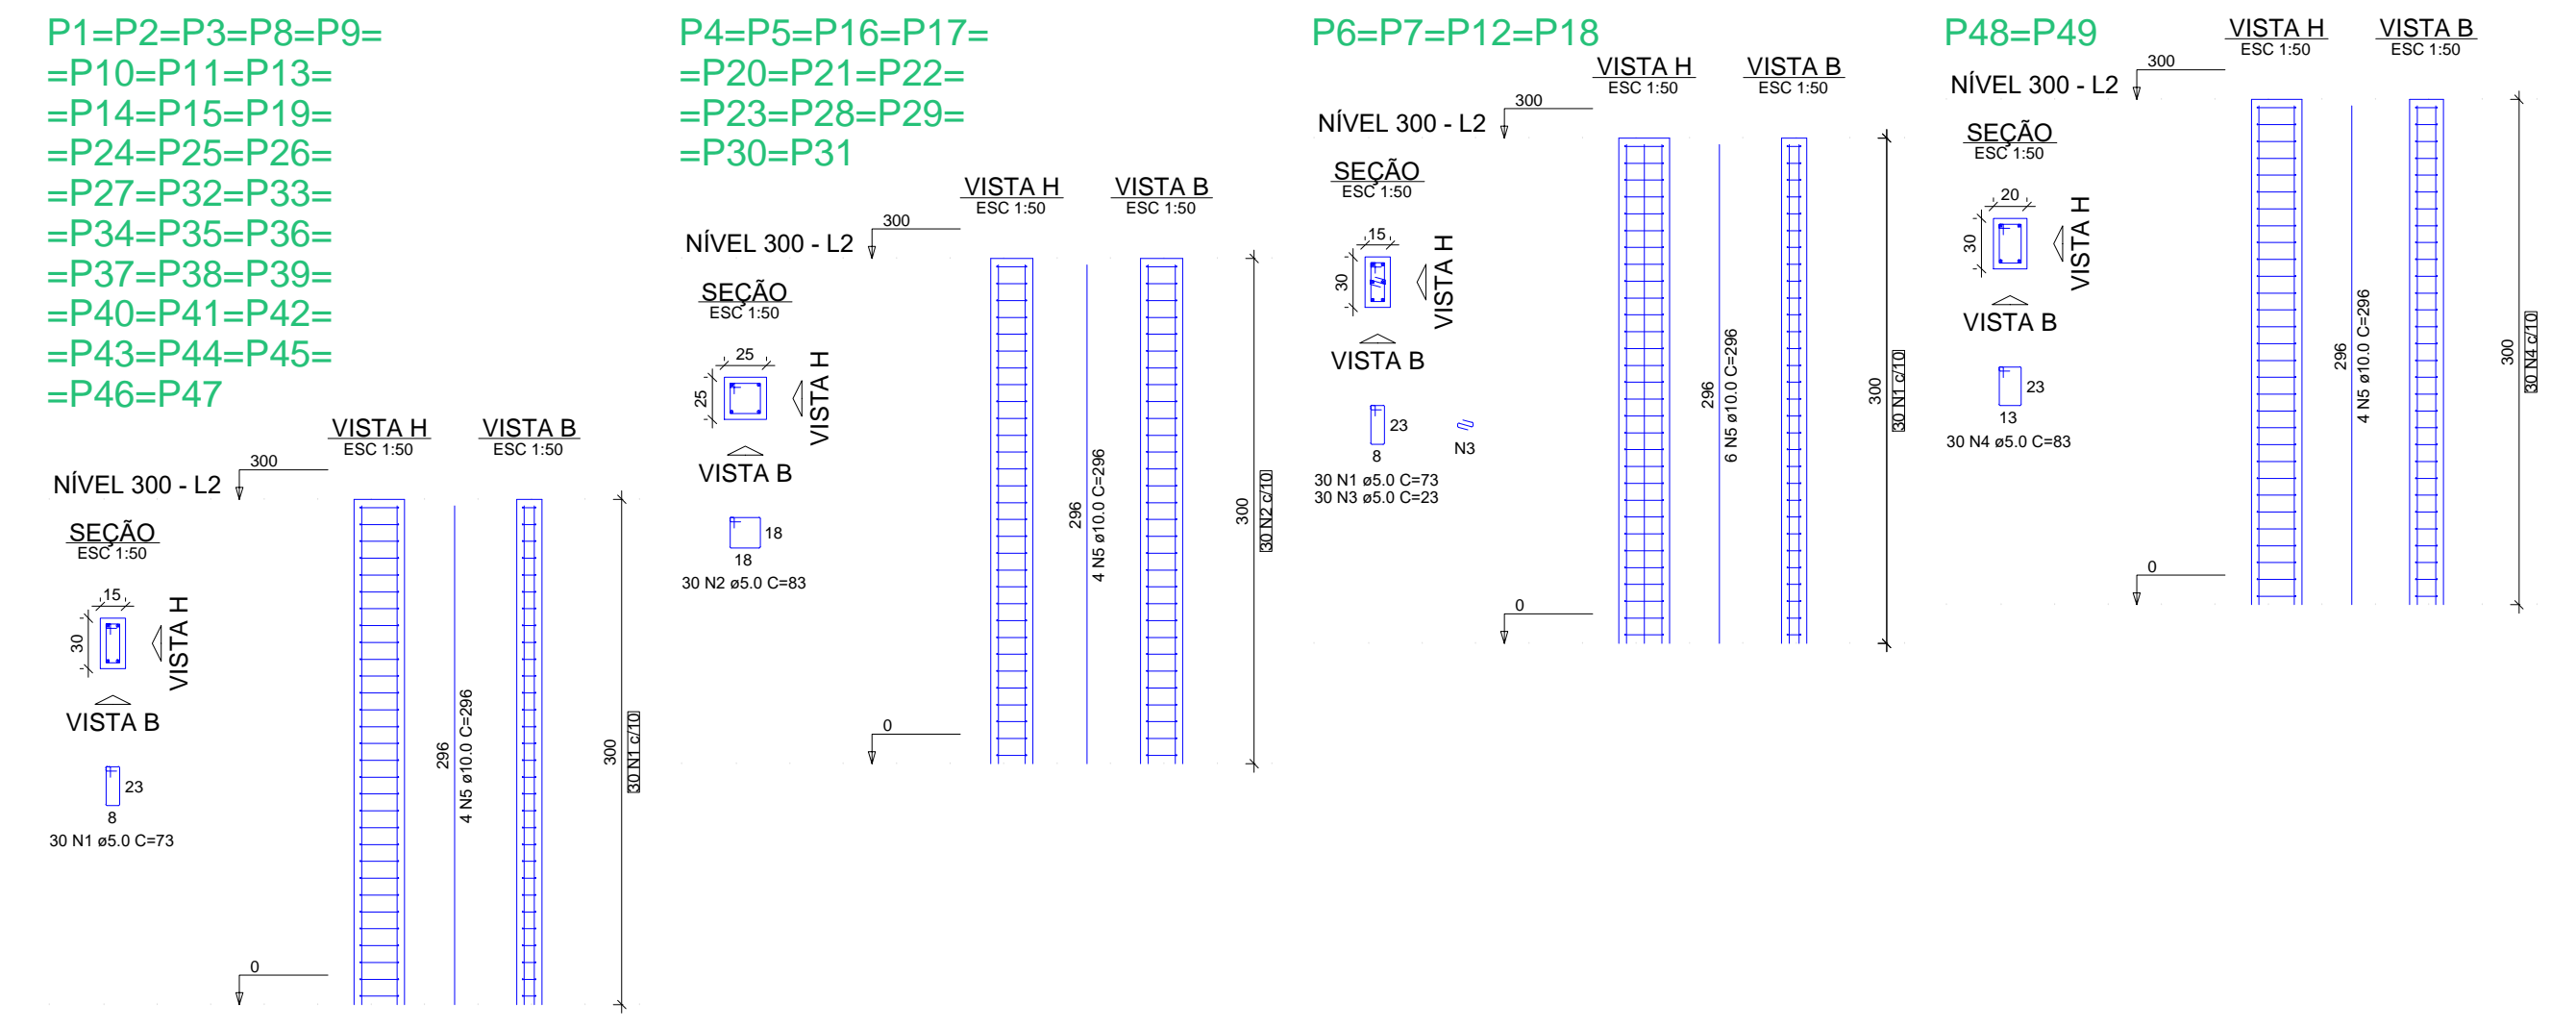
P1=P2=P3=P8=P9= =P10=P11=P13= =P14=P15=P19= =P24=P25=P26= =P27=P32=P33= =P34=P35=P36= =P37=P38=P39= =P40=P41=P42= =P43=P44=P45= =P46=P47

VISTA H
ESC 1:50

VISTA B
ESC 1:50

300
NÍVEL 300 - L2

SEÇÃO
ESC 1:50

15
30
VISTA H
VISTA B

23
8
30 N1 ø5.0 C=73

296
4 N5 ø10.0 C=296

300
30 N1 c/10

0

P4=P5=P16=P17= =P20=P21=P22= =P23=P28=P29= =P30=P31

VISTA H
ESC 1:50

VISTA B
ESC 1:50

300
NÍVEL 300 - L2

SEÇÃO
ESC 1:50

25
25
VISTA H
VISTA B

18
18
30 N2 ø5.0 C=83

296
4 N5 ø10.0 C=296

300
30 N2 c/10

0

P6=P7=P12=P18

VISTA H
ESC 1:50

VISTA B
ESC 1:50

300
NÍVEL 300 - L2

SEÇÃO
ESC 1:50

15
30
VISTA H
VISTA B

23
8
N3
30 N1 ø5.0 C=73
30 N3 ø5.0 C=23

296
6 N5 ø10.0 C=296

300
30 N1 c/10

0

P48=P49

VISTA H
ESC 1:50

VISTA B
ESC 1:50

300
NÍVEL 300 - L2

SEÇÃO
ESC 1:50

20
30
VISTA H
VISTA B

23
13
30 N4 ø5.0 C=83

296
4 N5 ø10.0 C=296

300
30 N4 c/10

0